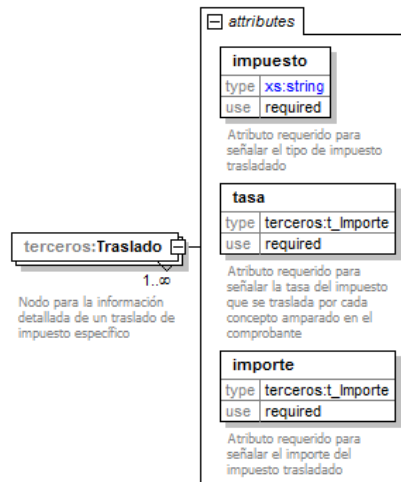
attributes

impuesto

| type | xs:string |
|---|---|
| use | required |

Atributo requerido para señalar el tipo de impuesto trasladado

tasa

| type | terceros:t_Importe |
|---|---|
| use | required |

Atributo requerido para señalar la tasa del impuesto que se traslada por cada concepto amparado en el comprobante

importe

| type | terceros:t_Importe |
|---|---|
| use | required |

Atributo requerido para señalar el importe del impuesto trasladado

terceros:Traslado

1..∞

Nodo para la información detallada de un traslado de impuesto específico